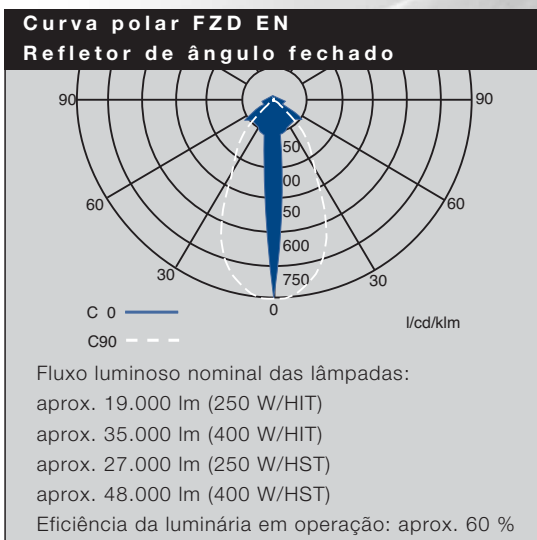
Curva polar FZD EN
Refletor de ângulo fechado

90
90
50
00
60
50
60
600
30
750
30
0
C 0
C90
l/cd/klm

Fluxo luminoso nominal das lâmpadas:
aprox. 19.000 lm (250 W/HIT)
aprox. 35.000 lm (400 W/HIT)
aprox. 27.000 lm (250 W/HST)
aprox. 48.000 lm (400 W/HST)
Eficiência da luminária em operação: aprox. 60 %